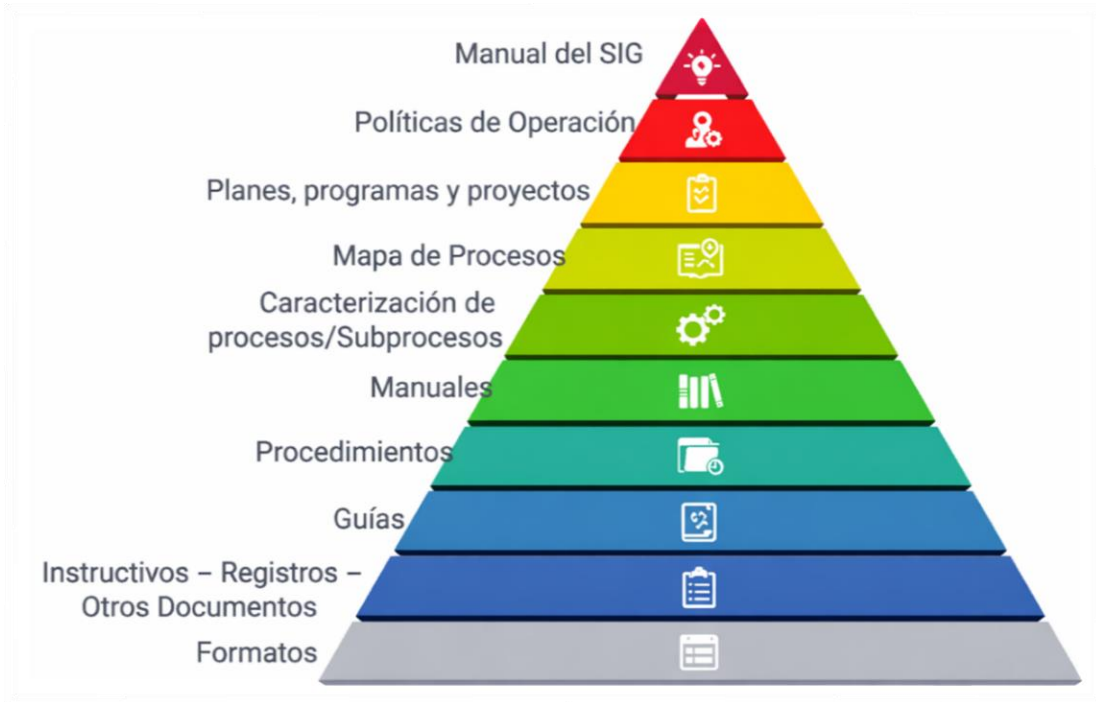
Manual del SIG

Políticas de Operación

Planes, programas y proyectos

Mapa de Procesos

Caracterización de procesos/Subprocesos

Manuales

Procedimientos

Guías

Instructivos – Registros – Otros Documentos

Formatos